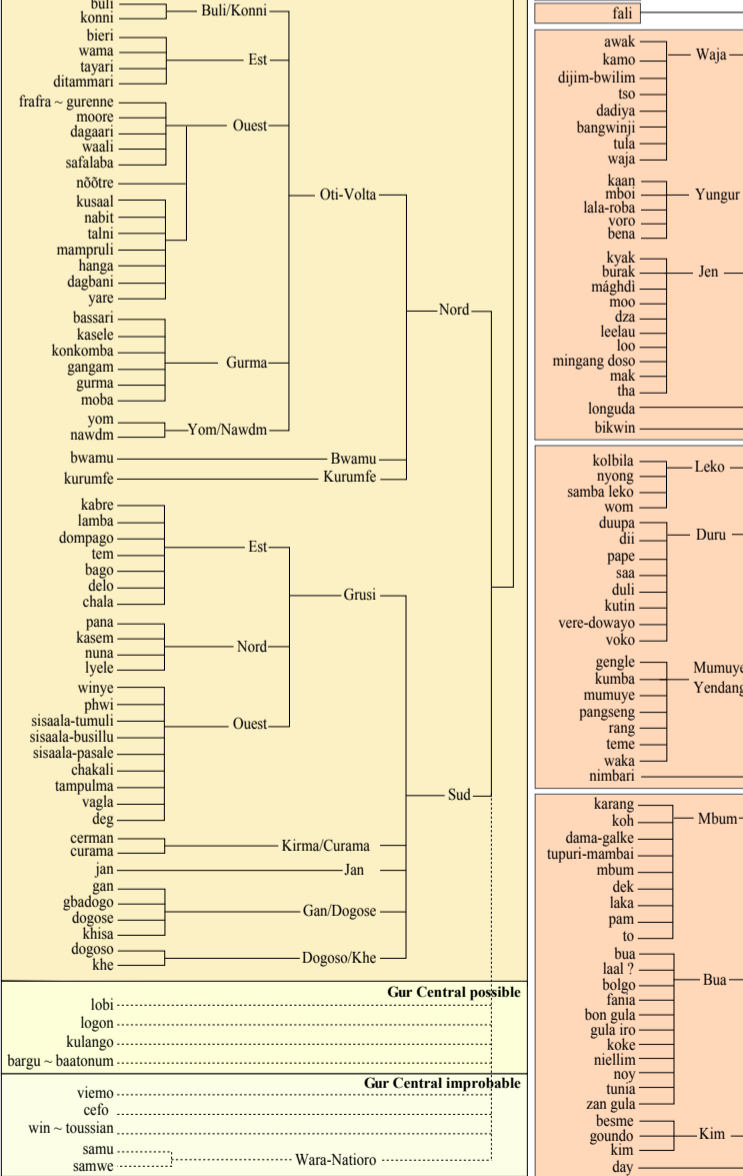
buli
konni
Buli/Konni
bieri
wama
tayari
ditammari
Est
frafra ~ gurenne
moore
dagaari
waali
safalaba
Ouest
nõõtre
kusaal
nabit
talni
mampruli
hanga
dagbani
yare
Oti-Volta
bassari
kasele
konkomba
gangam
gurma
moba
Gurma
yom
nawdm
Yom/Nawdm
Nord
bwamu
Bwamu
kurumfe
Kurumfe
kabre
lamba
dompago
tem
bago
delo
chala
Est
pana
kasem
nuna
lyele
Nord
Grusi
winye
phwi
sisaala-tumuli
sisaala-busillu
sisaala-pasale
chakali
tampulma
vagla
deg
Ouest
Sud
cerman
curama
Kirma/Curama
jan
Jan
gan
gbadogo
dogose
khisa
Gan/Dogose
dogoso
khe
Dogoso/Khe
Gur Central possible
lobi
logon
kulango
bargu ~ baatonum
Gur Central improbable
viemo
cefo
win ~ toussian
samu
samwe
Wara-Natioro

fali
awak
kamo
dijim-bwilim
tso
dadiya
bangwinji
tula
waja
Waja
kaan
mboi
lala-roba
voro
bena
Yungur
kyak
burak
mághdi
moo
dza
leelau
loo
mingang doso
mak
tha
Jen
longuda
bikwin
kolbila
nyong
samba leko
wom
Leko
duupa
dii
pape
saa
duli
kutin
vere-dowayo
voko
Duru
gengle
kumba
mumuye
pangseng
rang
teme
waka
Mumuy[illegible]
Yendang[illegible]
nimbari
karang
koh
dama-galke
tupuri-mambai
mbum
dek
laka
pam
to
Mbum
bua
laal ?
bolgo
fania
bon gula
gula iro
koke
niellim
noy
tunia
zan gula
Bua
besme
goundo
kim
Kim
day